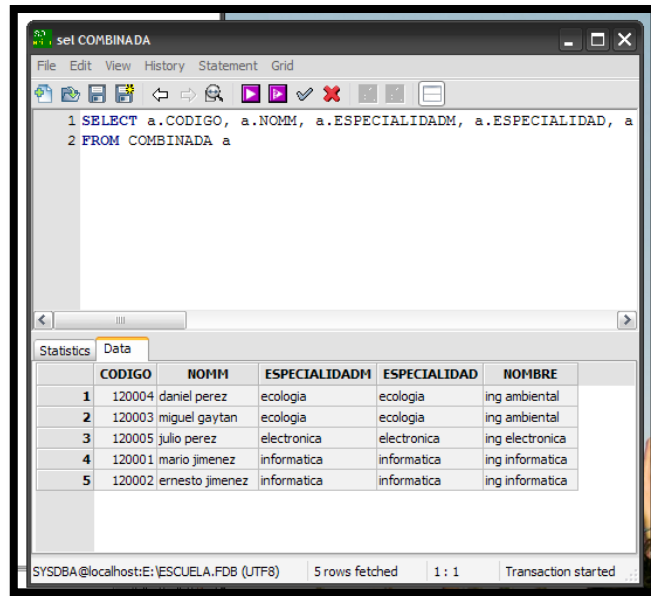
sel COMBINADA

File Edit View History Statement Grid

1 SELECT a.CODIGO, a.NOMM, a.ESPECIALIDADM, a.ESPECIALIDAD, a
2 FROM COMBINADA a

Statistics Data

| | CODIGO | NOMM | ESPECIALIDADM | ESPECIALIDAD | NOMBRE |
|---|---|---|---|---|---|
| 1 | 120004 | daniel perez | ecologia | ecologia | ing ambiental |
| 2 | 120003 | miguel gaytan | ecologia | ecologia | ing ambiental |
| 3 | 120005 | julio perez | electronica | electronica | ing electronica |
| 4 | 120001 | mario jimenez | informatica | informatica | ing informatica |
| 5 | 120002 | ernesto jimenez | informatica | informatica | ing informatica |

SYSDBA@localhost:E:\ESCUELA.FDB (UTF8) 5 rows fetched 1 : 1 Transaction started